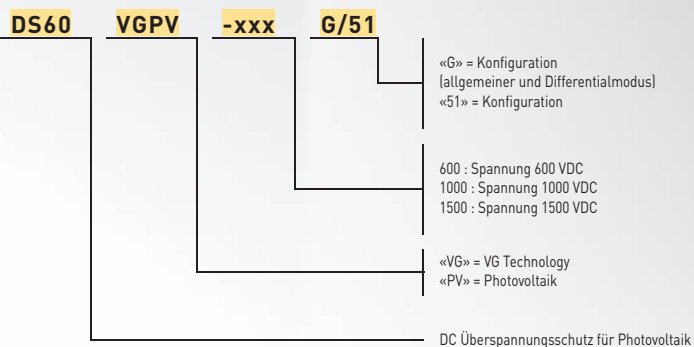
DS60 VGPV -xxx G/51

«G» = Konfiguration (allgemeiner und Differentialmodus)
«51» = Konfiguration

600 : Spannung 600 VDC
1000 : Spannung 1000 VDC
1500 : Spannung 1500 VDC

«VG» = VG Technology
«PV» = Photovoltaik

DC Überspannungsschutz für Photovoltaik